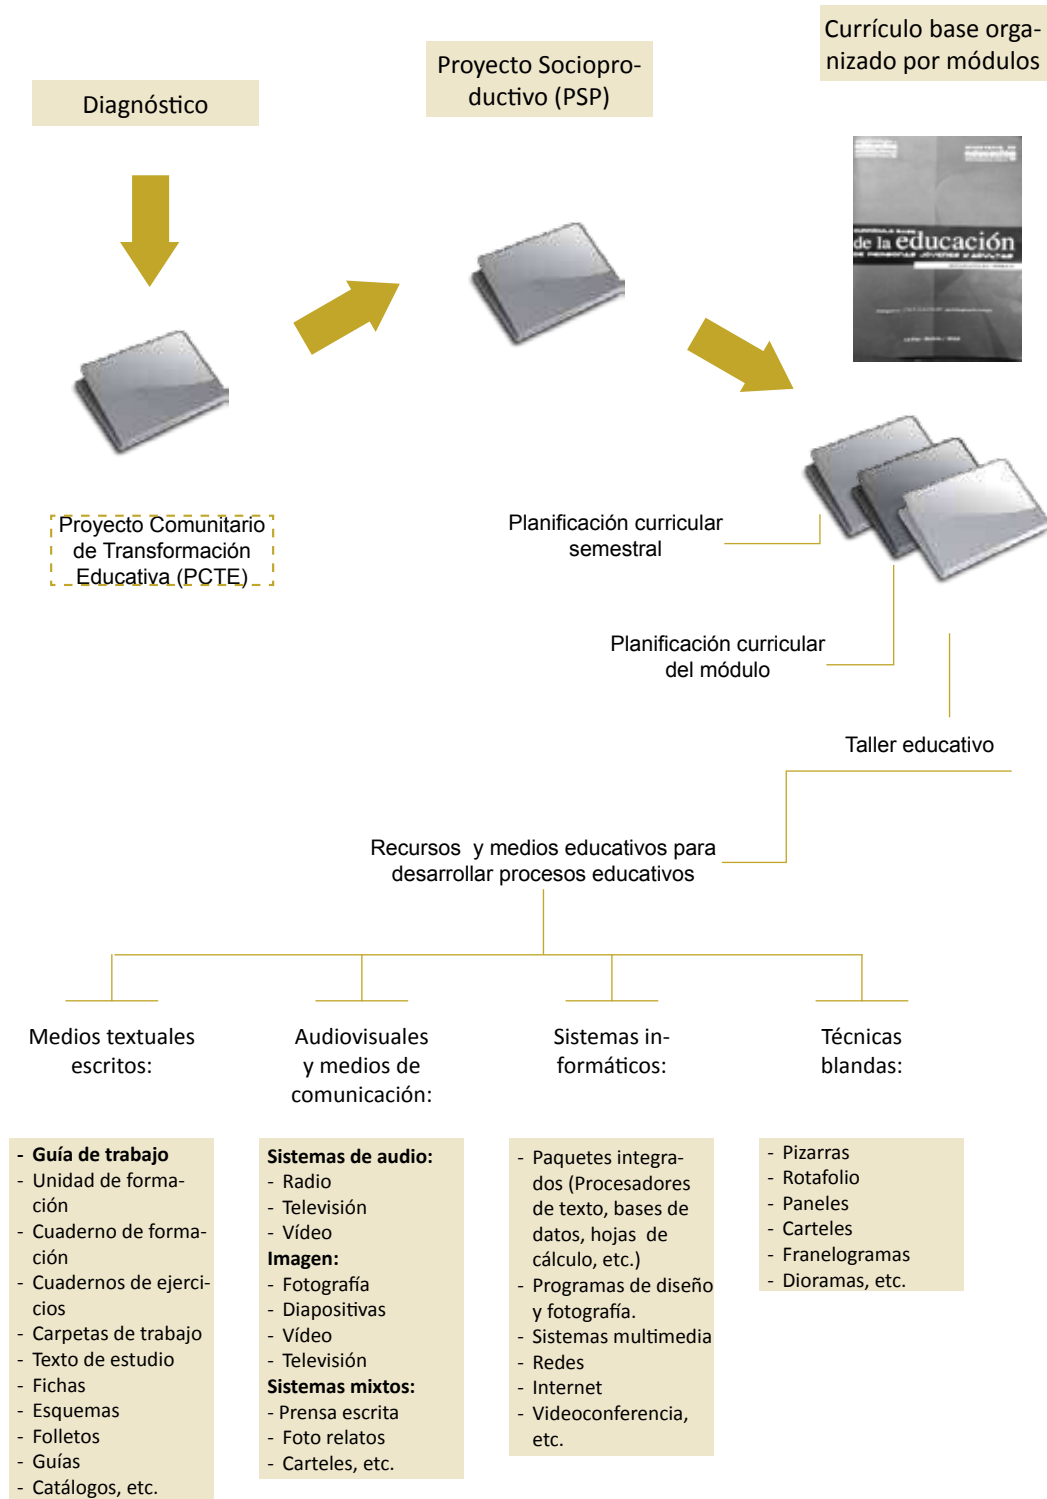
Diagnóstico

Proyecto Socioproductivo (PSP)

Currículo base organizado por módulos

de la educación

Proyecto Comunitario de Transformación Educativa (PCTE)

Planificación curricular semestral

Planificación curricular del módulo

Taller educativo

Recursos y medios educativos para desarrollar procesos educativos

Medios textuales escritos:

Audiovisuales y medios de comunicación:

Sistemas informáticos:

Técnicas blandas:

- **Guía de trabajo**
- Unidad de formación
- Cuaderno de formación
- Cuadernos de ejercicios
- Carpetas de trabajo
- Texto de estudio
- Fichas
- Esquemas
- Folletos
- Guías
- Catálogos, etc.

**Sistemas de audio:**
- Radio
- Televisión
- Vídeo
**Imagen:**
- Fotografía
- Diapositivas
- Vídeo
- Televisión
**Sistemas mixtos:**
- Prensa escrita
- Foto relatos
- Carteles, etc.

- Paquetes integrados (Procesadores de texto, bases de datos, hojas de cálculo, etc.)
- Programas de diseño y fotografía.
- Sistemas multimedia
- Redes
- Internet
- Videoconferencia, etc.

- Pizarras
- Rotafolio
- Paneles
- Carteles
- Franelogramas
- Dioramas, etc.